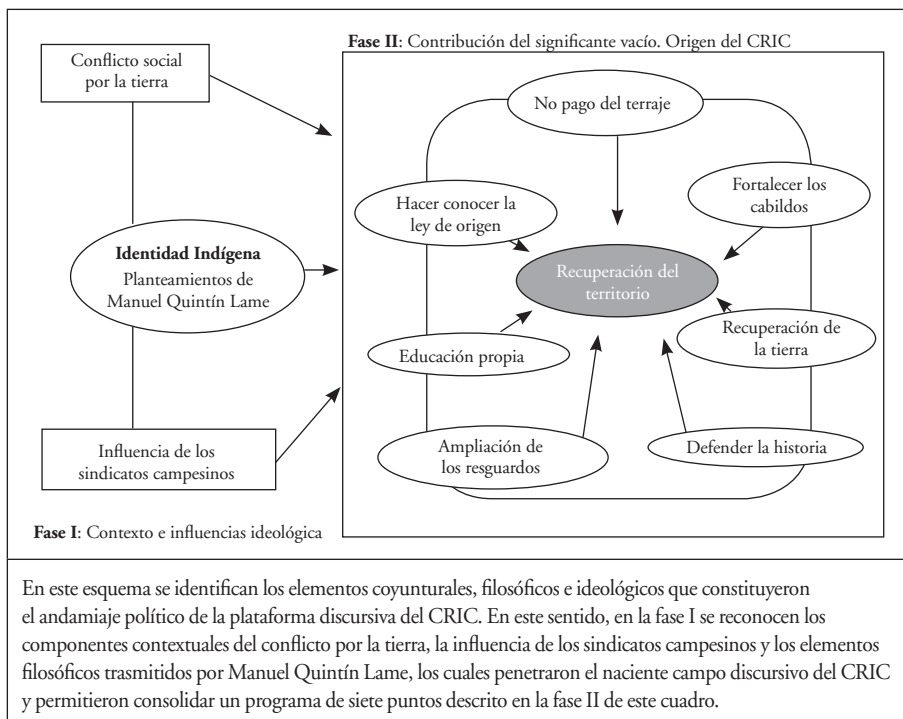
Conflicto social por la tierra

Identidad Indígena
Planteamientos de Manuel Quintín Lame

Influencia de los sindicatos campesinos

Fase I: Contexto e influencias ideológica

Fase II: Contribución del significante vacío. Origen del CRIC

No pago del terraje

Hacer conocer la ley de origen

Fortalecer los cabildos

Recuperación del territorio

Recuperación de la tierra

Educación propia

Ampliación de los resguardos

Defender la historia

En este esquema se identifican los elementos coyunturales, filosóficos e ideológicos que constituyeron el andamiaje político de la plataforma discursiva del CRIC. En este sentido, en la fase I se reconocen los componentes contextuales del conflicto por la tierra, la influencia de los sindicatos campesinos y los elementos filosóficos trasmitidos por Manuel Quintín Lame, los cuales penetraron el naciente campo discursivo del CRIC y permitieron consolidar un programa de siete puntos descrito en la fase II de este cuadro.